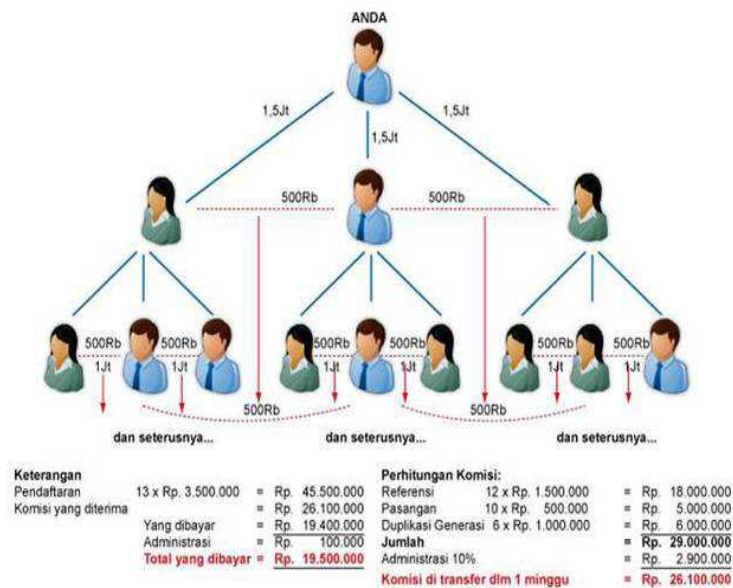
ANDA

1,5Jt
1,5Jt
1,5Jt

500Rb
500Rb

500Rb
500Rb
500Rb
500Rb
500Rb
500Rb

1Jt
1Jt
1Jt
1Jt
1Jt
1Jt

500Rb
500Rb

dan seterusnya...
dan seterusnya...
dan seterusnya...

Keterangan
Pendaftaran 13 x Rp. 3.500.000 = Rp. 45.500.000
Komisi yang diterima = Rp. 26.100.000
Yang dibayar = Rp. 19.400.000
Administrasi = Rp. 100.000
Total yang dibayar = Rp. 19.500.000

Perhitungan Komisi:
Referensi 12 x Rp. 1.500.000 = Rp. 18.000.000
Pasangan 10 x Rp. 500.000 = Rp. 5.000.000
Duplikasi Generasi 6 x Rp. 1.000.000 = Rp. 6.000.000
Jumlah = Rp. 29.000.000
Administrasi 10% = Rp. 2.900.000
Komisi di transfer dlm 1 minggu = Rp. 26.100.000